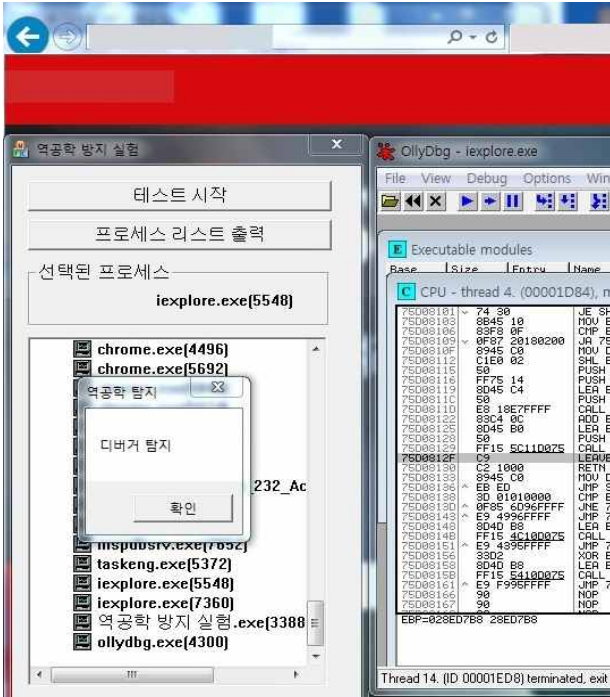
역공학 방지 실험

테스트 시작

프로세스 리스트 출력

선택된 프로세스

iexplore.exe(5548)

chrome.exe(4496)
chrome.exe(5692)
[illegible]232_Ac
mspubsrv.exe(7652)
taskeng.exe(5372)
iexplore.exe(5548)
iexplore.exe(7360)
역공학 방지 실험.exe(3388
ollydbg.exe(4300)

역공학 탐지

디버거 탐지

확인

OllyDbg - iexplore.exe

File View Debug Options Win

Executable modules

Base Size Entry Name

CPU - thread 4. (00001D84), m

75D08101 74 30 JE SH
75D08103 8B45 10 MOV E
75D08106 83F8 0F CMP E
75D08109 0F87 20180200 JA 75
75D0810F 8945 C0 MOV D
75D08112 C1E0 02 SHL E
75D08115 50 PUSH
75D08116 FF75 14 PUSH
75D08119 8D45 C4 LEA E
75D0811C 50 PUSH
75D0811D E8 18E7FFFF CALL
75D08122 83C4 0C ADD E
75D08125 8D45 B0 LEA E
75D08128 50 PUSH
75D08129 FF15 5C11D075 CALL
75D0812F C9 LEAVE
75D08130 C2 1000 RETN
75D08133 8945 C0 MOV D
75D08136 EB ED JMP S
75D08138 3D 01010000 CMP E
75D0813D 0F85 6D96FFFF JNE 7
75D08143 E9 4996FFFF JMP 7
75D08148 8D4D B8 LEA E
75D0814B FF15 4C10D075 CALL
75D08151 E9 4395FFFF JMP 7
75D08156 33D2 XOR E
75D08158 8D4D B8 LEA E
75D0815B FF15 5410D075 CALL
75D08161 E9 F995FFFF JMP 7
75D08166 90 NOP
75D08167 90 NOP

EBP=028ED7B8 28ED7B8

Thread 14. (ID 00001ED8) terminated, exit